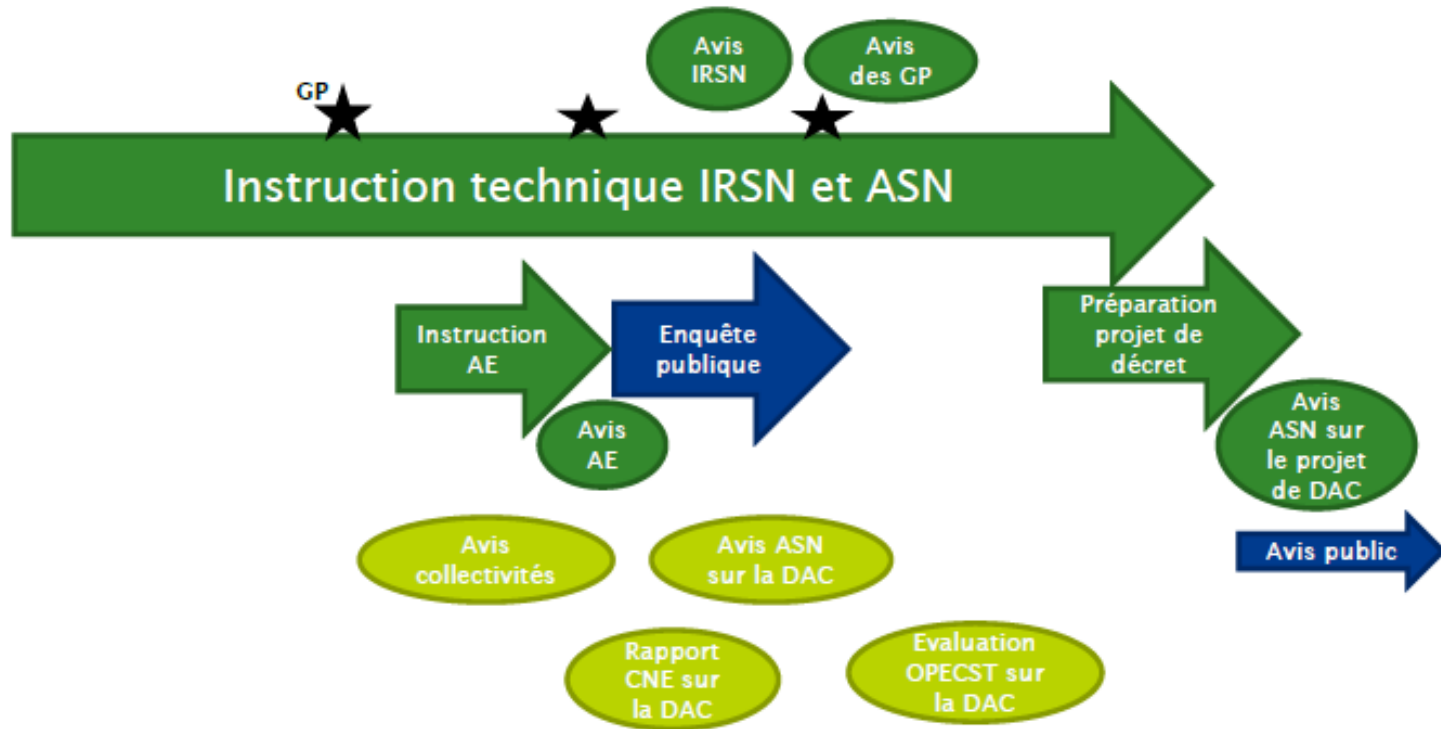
Avis IRSN

Avis des GP

GP

Instruction technique IRSN et ASN

Instruction AE

Enquête publique

Avis AE

Préparation projet de décret

Avis ASN sur le projet de DAC

Avis public

Avis collectivités

Avis ASN sur la DAC

Rapport CNE sur la DAC

Evaluation OPECST sur la DAC